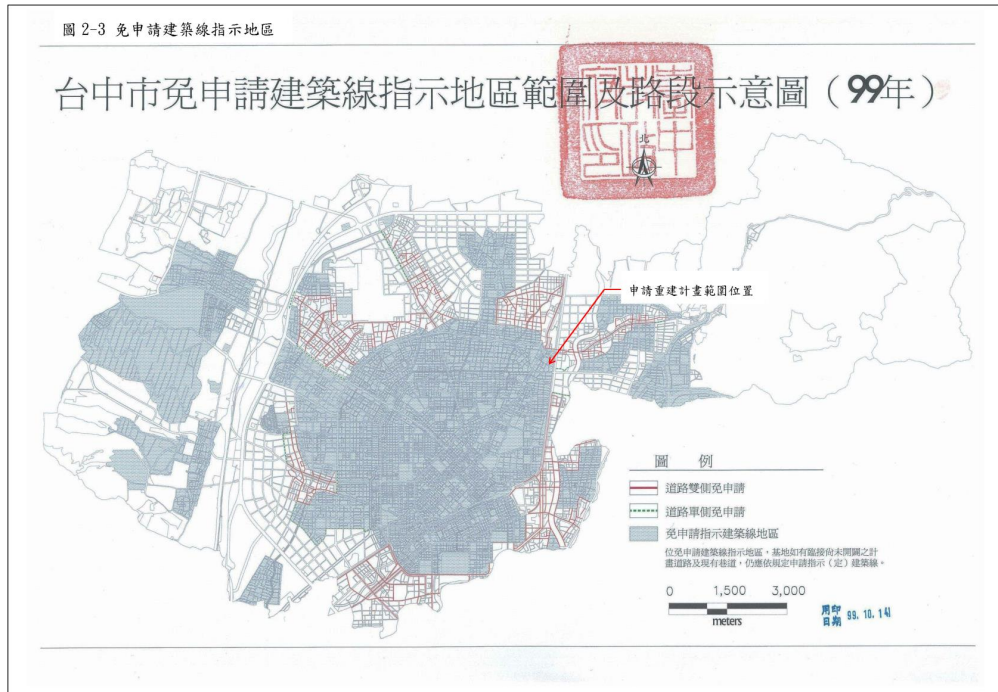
圖 2-3 免申請建築線指示地區

台中市免申請建築線指示地區範圍及路段示意圖（99年）

北

申請重建計畫範圍位置

圖 例

道路雙側免申請

道路單側免申請

免申請指示建築線地區

位免申請建築線指示地區，基地如有臨接尚未開闢之計畫道路及現有巷道，仍應依規定申請指示（定）建築線。

0 1,500 3,000
meters

用印日期 99. 10. 14